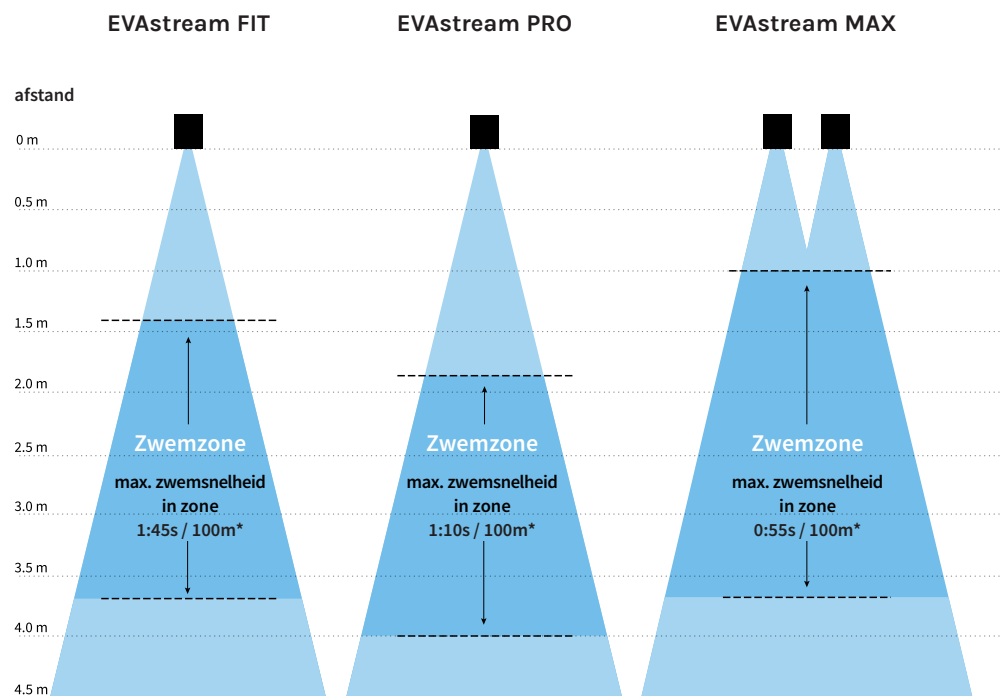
EVAstream FIT

EVAstream PRO

EVAstream MAX

afstand

0 m

0.5 m

1.0 m

1.5 m

2.0 m

2.5 m

3.0 m

3.5 m

4.0 m

4.5 m

Zwemzone
max. zwemsnelheid in zone
1:45s / 100m*

Zwemzone
max. zwemsnelheid in zone
1:10s / 100m*

Zwemzone
max. zwemsnelheid in zone
0:55s / 100m*